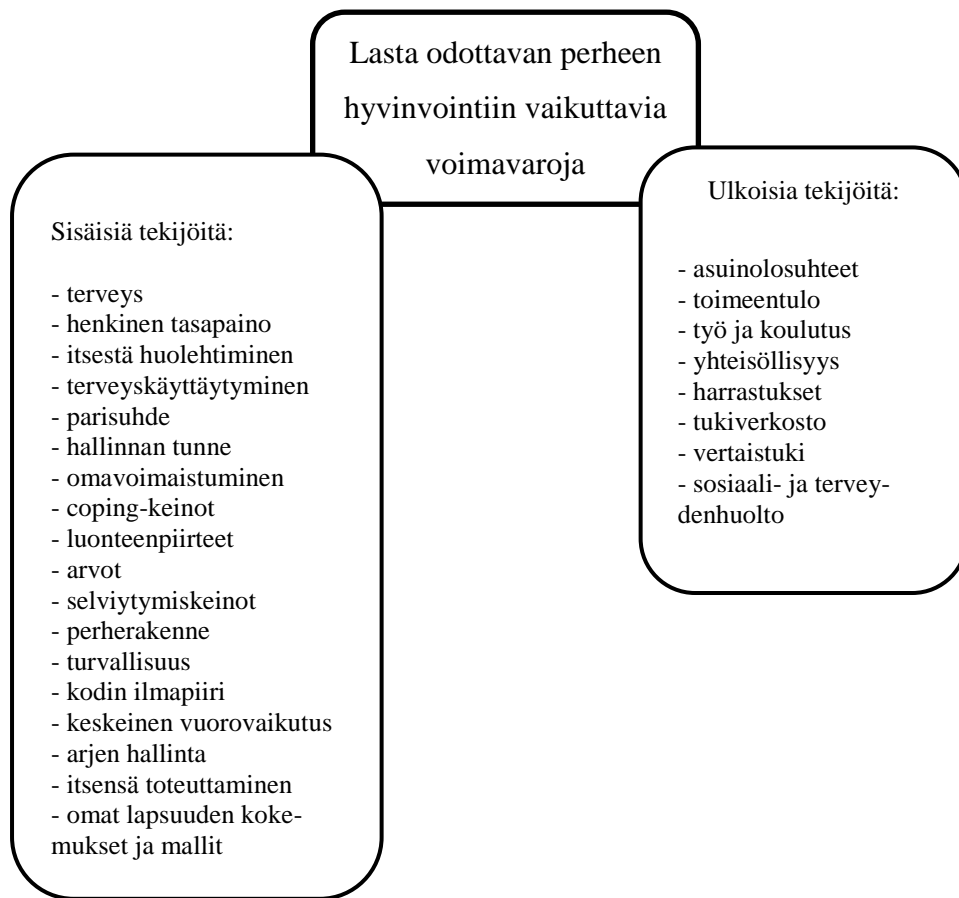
Lasta odottavan perheen hyvinvointiin vaikuttavia voimavaroja

Sisäisiä tekijöitä:

- terveys
- henkinen tasapaino
- itsestä huolehtiminen
- terveyskäyttäytyminen
- parisuhde
- hallinnan tunne
- omavoimaistuminen
- coping-keinot
- luonteenpiirteet
- arvot
- selviytymiskeinot
- perherakenne
- turvallisuus
- kodin ilmapiiri
- keskeinen vuorovaikutus
- arjen hallinta
- itsensä toteuttaminen
- omat lapsuuden kokemukset ja mallit

Ulkoisia tekijöitä:

- asuinolosuhteet
- toimeentulo
- työ ja koulutus
- yhteisöllisyys
- harrastukset
- tukiverkosto
- vertaistuki
- sosiaali- ja terveydenhuolto